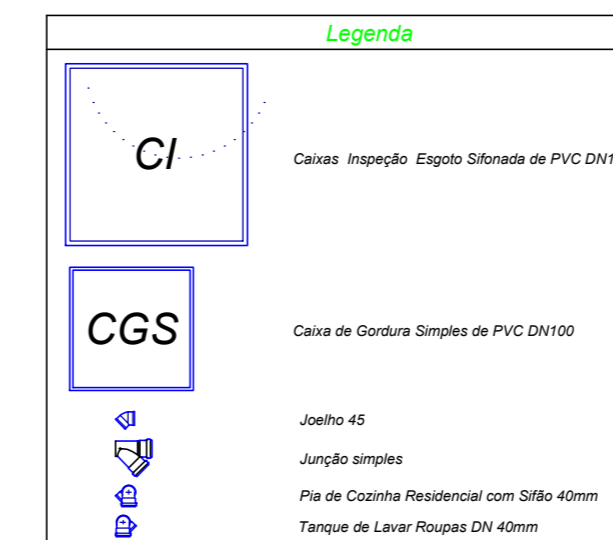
Legenda

CI

Caixas Inspeção Esgoto Sifonada de PVC DN1

CGS

Caixa de Gordura Simples de PVC DN100

Joelho 45

Junção simples

Pia de Cozinha Residencial com Sifão 40mm

Tanque de Lavar Roupas DN 40mm